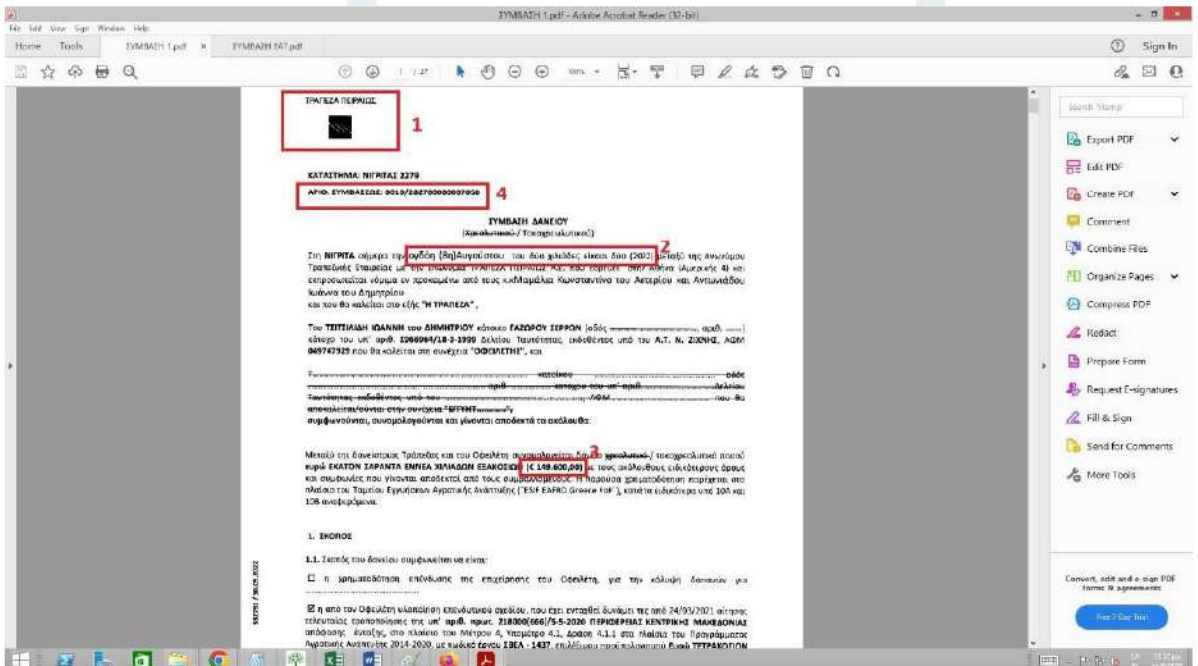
ΣΥΜΒΑΣΗ 1.pdf - Adobe Acrobat Reader (32-bit)

File Edit View Sign Window Help

Home Tools ΣΥΜΒΑΣΗ 1.pdf × ΣΥΜΒΑΣΗ 547.pdf

Sign In

1 / 27

Search Tools

Export PDF

Edit PDF

Create PDF

Comment

Combine Files

Organize Pages

Compress PDF

Redact

Prepare Form

Request E-signatures

Fill & Sign

Send for Comments

More Tools

Convert, edit and e-sign PDF forms & agreements

Free 7-Day Trial

ΤΡΑΠΕΖΑ ΠΕΙΡΑΙΩΣ

1

ΚΑΤΑΣΤΗΜΑ: ΝΙΓΡΙΤΑΣ 2279

ΑΡΙΘ. ΣΥΜΒΑΣΗΣ: 0019/202700000007030

4

ΣΥΜΒΑΣΗ ΔΑΝΕΙΟΥ
(Χρεολυτικού / Τοκοχρεολυτικού)

Στη ΝΙΓΡΙΤΑ σήμερα την ογδόη (8η)Αυγούστου του δύο χιλιάδες είκοσι δύο (2022) μεταξύ της Ανωνύμου Τραπεζικής Εταιρείας με την επωνυμία ΤΡΑΠΕΖΑ ΠΕΙΡΑΙΩΣ Α.Ε. που εδρεύει στην Αθήνα (Αμερικής 4) και εκπροσωπείται νόμιμα εν προκειμένω από τους κ.κΜαμάλια Κωνσταντίνο του Αστερίου και Αντωνιάδου Ιωάννα του Δημητρίου
και του θα καλείται στο εξής "Η ΤΡΑΠΕΖΑ",

2

Του ΤΣΙΤΣΙΛΙΔΗ ΙΩΑΝΝΗ του ΔΗΜΗΤΡΙΟΥ κάτοικο ΓΑΖΩΡΟΥ ΣΕΡΡΩΝ [οδός ..............., αριθ. .....] κάτοχο του υπ' αριθ. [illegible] Δελτίου Ταυτότητας, εκδοθέντος υπό του Α.Τ. Ν. ΖΙΧΝΗΣ, ΑΦΜ 049742925 που θα καλείται στη συνέχεια "ΟΦΕΙΛΕΤΗΣ", και

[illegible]

συμφωνούνται, συνομολογούνται και γίνονται αποδεκτά τα ακόλουθα:

Μεταξύ της δανείστριας Τράπεζας και του Οφειλέτη συνομολογείται δάνειο χρεολυτικό / τοκοχρεολυτικό ποσού ευρώ ΕΚΑΤΟΝ ΣΑΡΑΝΤΑ ΕΝΝΕΑ ΧΙΛΙΑΔΩΝ ΕΞΑΚΟΣΙΩΝ (€ 149.600,00) με τους ακόλουθους ειδικότερους όρους και συμφωνίες που γίνονται αποδεκτοί από τους συμβαλλόμενους. Η παρούσα χρηματοδότηση παρέχεται στο πλαίσιο του Ταμείου Εγγυήσεων Αγροτικής Ανάπτυξης ("ESIF EAFRD Greece FoF"), κατά τα ειδικότερα υπό 10Α και 10Β αναφερόμενα.

3

1. ΣΚΟΠΟΣ

1.1. Σκοπός του δανείου συμφωνείται να είναι:

☐ η χρηματοδότηση επένδυσης της επιχείρησης του Οφειλέτη, για την κάλυψη δαπανών για ...............

☒ η από τον Οφειλέτη υλοποίηση επενδυτικού σχεδίου, που έχει ενταχθεί δυνάμει της από 24/03/2021 αίτησης τελευταίας τροποποίησης της υπ' αριθ. πρωτ. 218000(666)/5-5-2020 ΠΕΡΙΦΕΡΕΙΑΣ ΚΕΝΤΡΙΚΗΣ ΜΑΚΕΔΟΝΙΑΣ απόφασης ένταξης, στο πλαίσιο του Μέτρου 4, Υπομέτρο 4.1, Δράση 4.1.1 στα πλαίσια του Προγράμματος Αγροτικής Ανάπτυξης 2014-2020, με κωδικό έργου 13ΕΑ - 1437, επιλέξιμου προϋπολογισμού Ευρώ ΤΕΤΡΑΚΟΣΙΩΝ

559781 / 30.09.2022